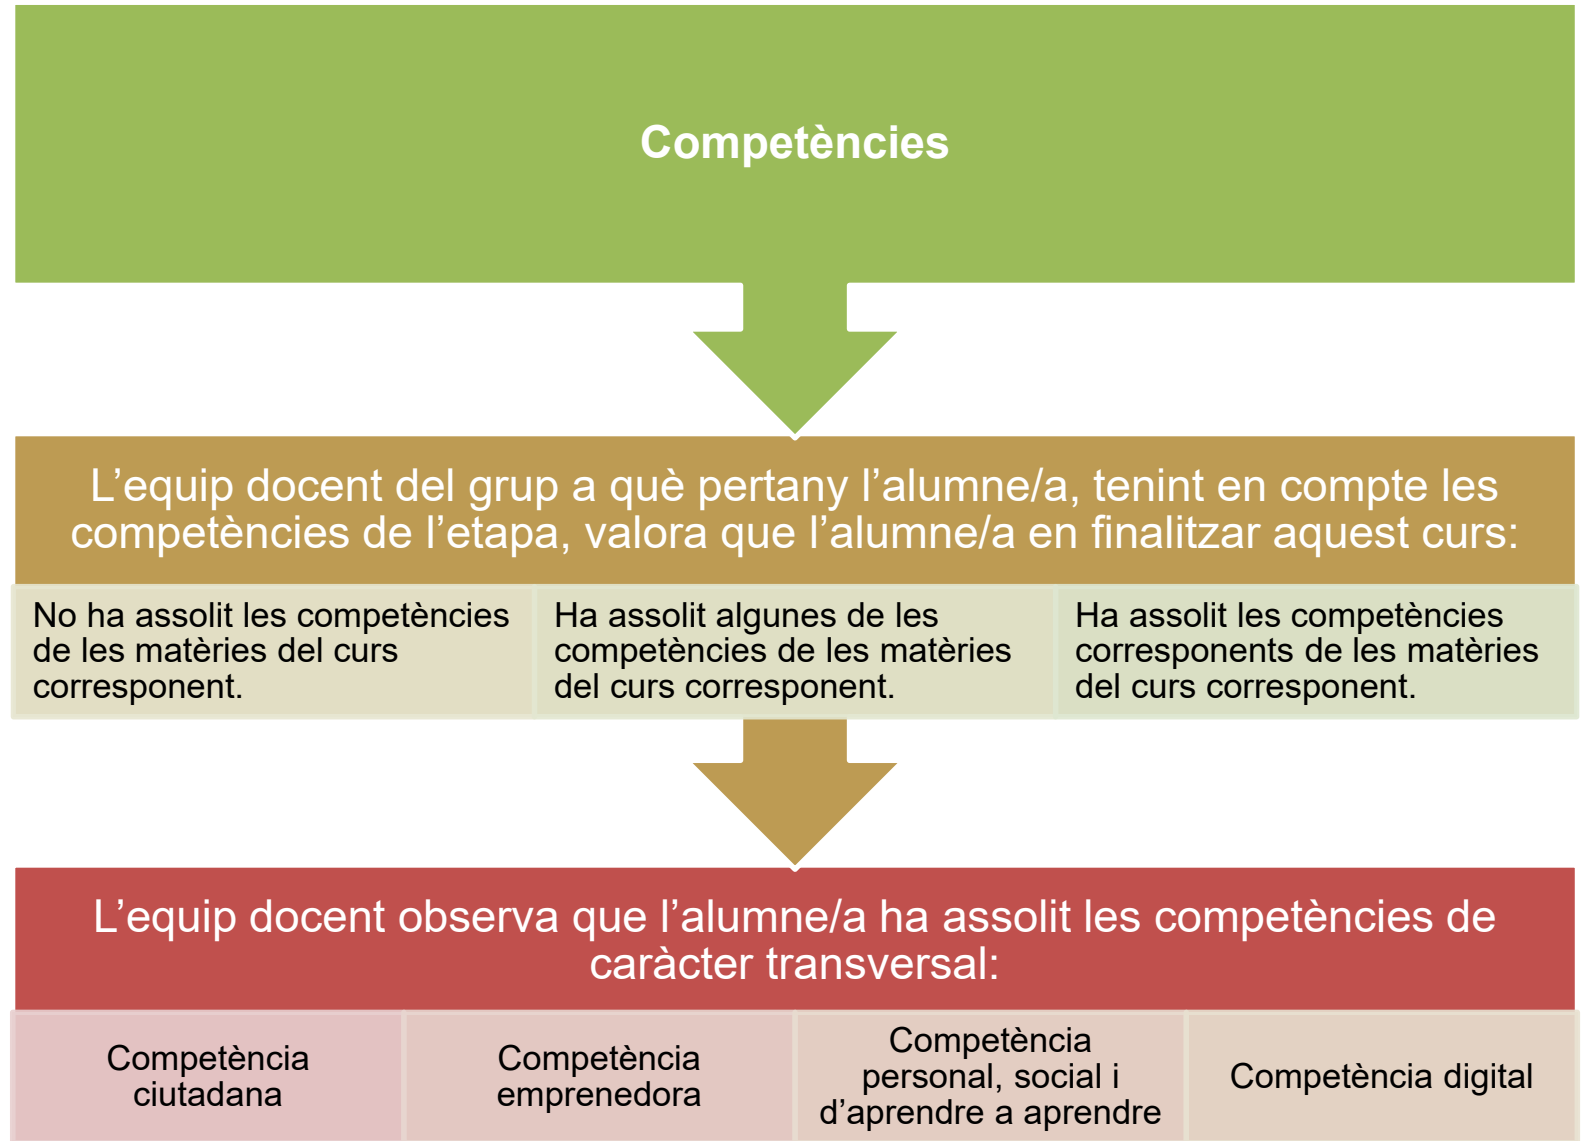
Competències

L’equip docent del grup a què pertany l’alumne/a, tenint en compte les competències de l’etapa, valora que l’alumne/a en finalitzar aquest curs:

No ha assolit les competències de les matèries del curs corresponent.

Ha assolit algunes de les competències de les matèries del curs corresponent.

Ha assolit les competències corresponents de les matèries del curs corresponent.

L’equip docent observa que l’alumne/a ha assolit les competències de caràcter transversal:

Competència ciutadana

Competència emprenedora

Competència personal, social i d’aprendre a aprendre

Competència digital